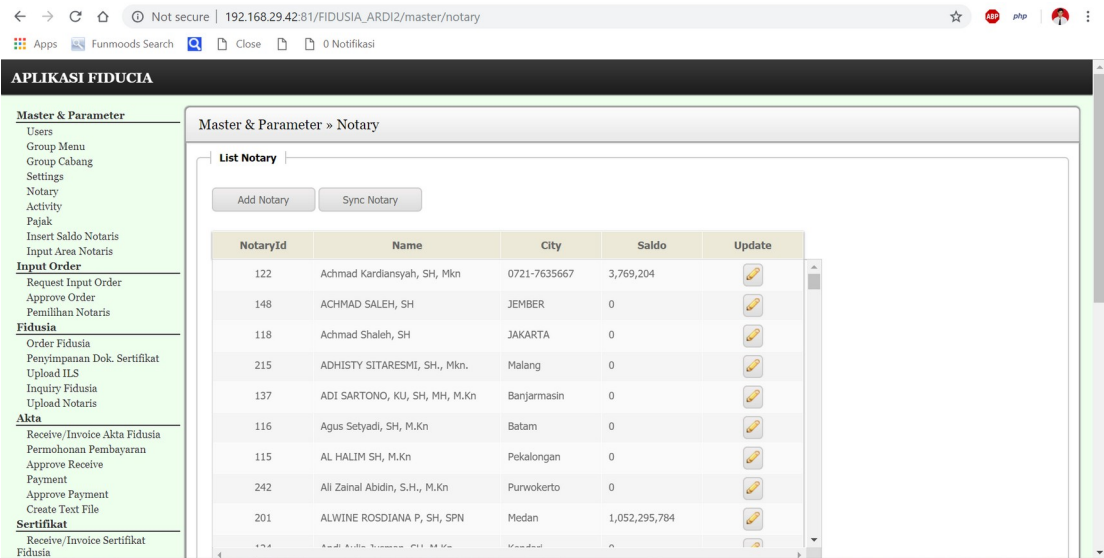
Not secure | 192.168.29.42:81/FIDUSIA_ARDI2/master/notary

Apps Funmoods Search Close 0 Notifikasi

APLIKASI FIDUCIA

Master & Parameter
Users
Group Menu
Group Cabang
Settings
Notary
Activity
Pajak
Insert Saldo Notaris
Input Area Notaris
Input Order
Request Input Order
Approve Order
Pemilihan Notaris
Fidusia
Order Fidusia
Penyimpanan Dok. Sertifikat
Upload ILS
Inquiry Fidusia
Upload Notaris
Akta
Receive/Invoice Akta Fidusia
Permohonan Pembayaran
Approve Receive
Payment
Approve Payment
Create Text File
Sertifikat
Receive/Invoice Sertifikat Fidusia

Master & Parameter » Notary

List Notary

Add Notary Sync Notary

| NotaryId | Name | City | Saldo | Update |
|---|---|---|---|---|
| 122 | Achmad Kardiansyah, SH, Mkn | 0721-7635667 | 3,769,204 | |
| 148 | ACHMAD SALEH, SH | JEMBER | 0 | |
| 118 | Achmad Shaleh, SH | JAKARTA | 0 | |
| 215 | ADHISTY SITARESMI, SH., Mkn. | Malang | 0 | |
| 137 | ADI SARTONO, KU, SH, MH, M.Kn | Banjarmasin | 0 | |
| 116 | Agus Setyadi, SH, M.Kn | Batam | 0 | |
| 115 | AL HALIM SH, M.Kn | Pekalongan | 0 | |
| 242 | Ali Zainal Abidin, S.H., M.Kn | Purwokerto | 0 | |
| 201 | ALWINE ROSDIANA P, SH, SPN | Medan | 1,052,295,784 | |
| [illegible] | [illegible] | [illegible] | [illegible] | |